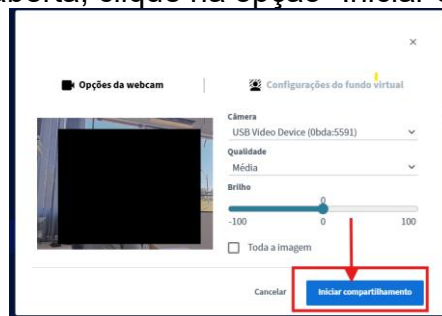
aberta, clique na opção "Iniciar c

×

Opções da webcam

Configurações do fundo virtual

Câmera
USB Video Device (0bda:5591)

Qualidade
Média

Brilho
0
-100 0 100

Toda a imagem

Cancelar

Iniciar compartilhamento